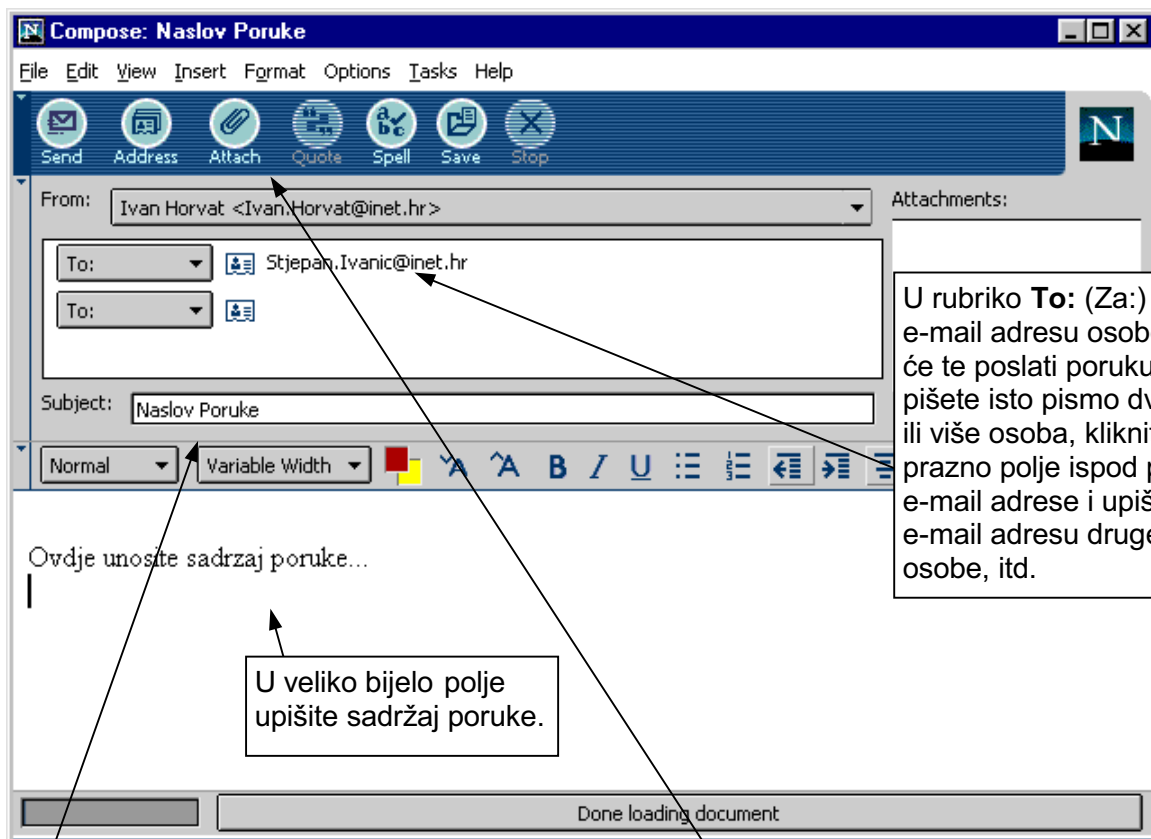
Compose: Naslov Poruke

File Edit View Insert Format Options Tasks Help

Send Address Attach Quote Spell Save Stop

From: Ivan Horvat <Ivan.Horvat@inet.hr>

Attachments:

To: Stjepan.Ivanic@inet.hr

To:

Subject: Naslov Poruke

Normal Variable Width

Ovdje unosite sadrzaj poruke...

U rubriko **To:** (Za:) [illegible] e-mail adresu osob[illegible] će te poslati poruku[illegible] pišete isto pismo dv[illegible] ili više osoba, klikni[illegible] prazno polje ispod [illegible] e-mail adrese i upiš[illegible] e-mail adresu druge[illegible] osobe, itd.

U veliko bijelo polje upišite sadržaj poruke.

Done loading document